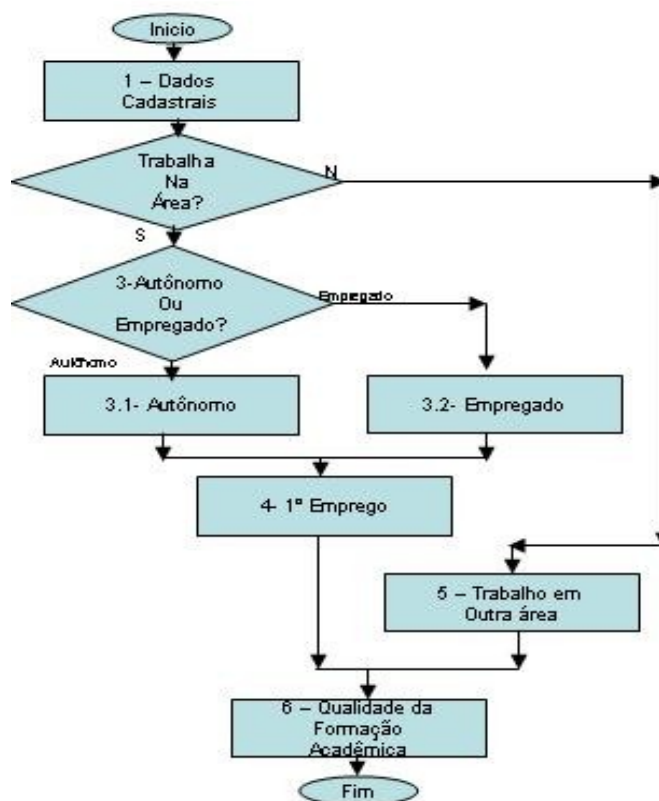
Inicio

1 – Dados Cadastrais

Trabalha Na Área?

N

S

3-Autônomo Ou Empregado?

Empregado

Autônomo

3.1- Autônomo

3.2- Empregado

4- 1º Emprego

5 – Trabalho em Outra área

6 – Qualidade da Formação Acadêmica

Fim